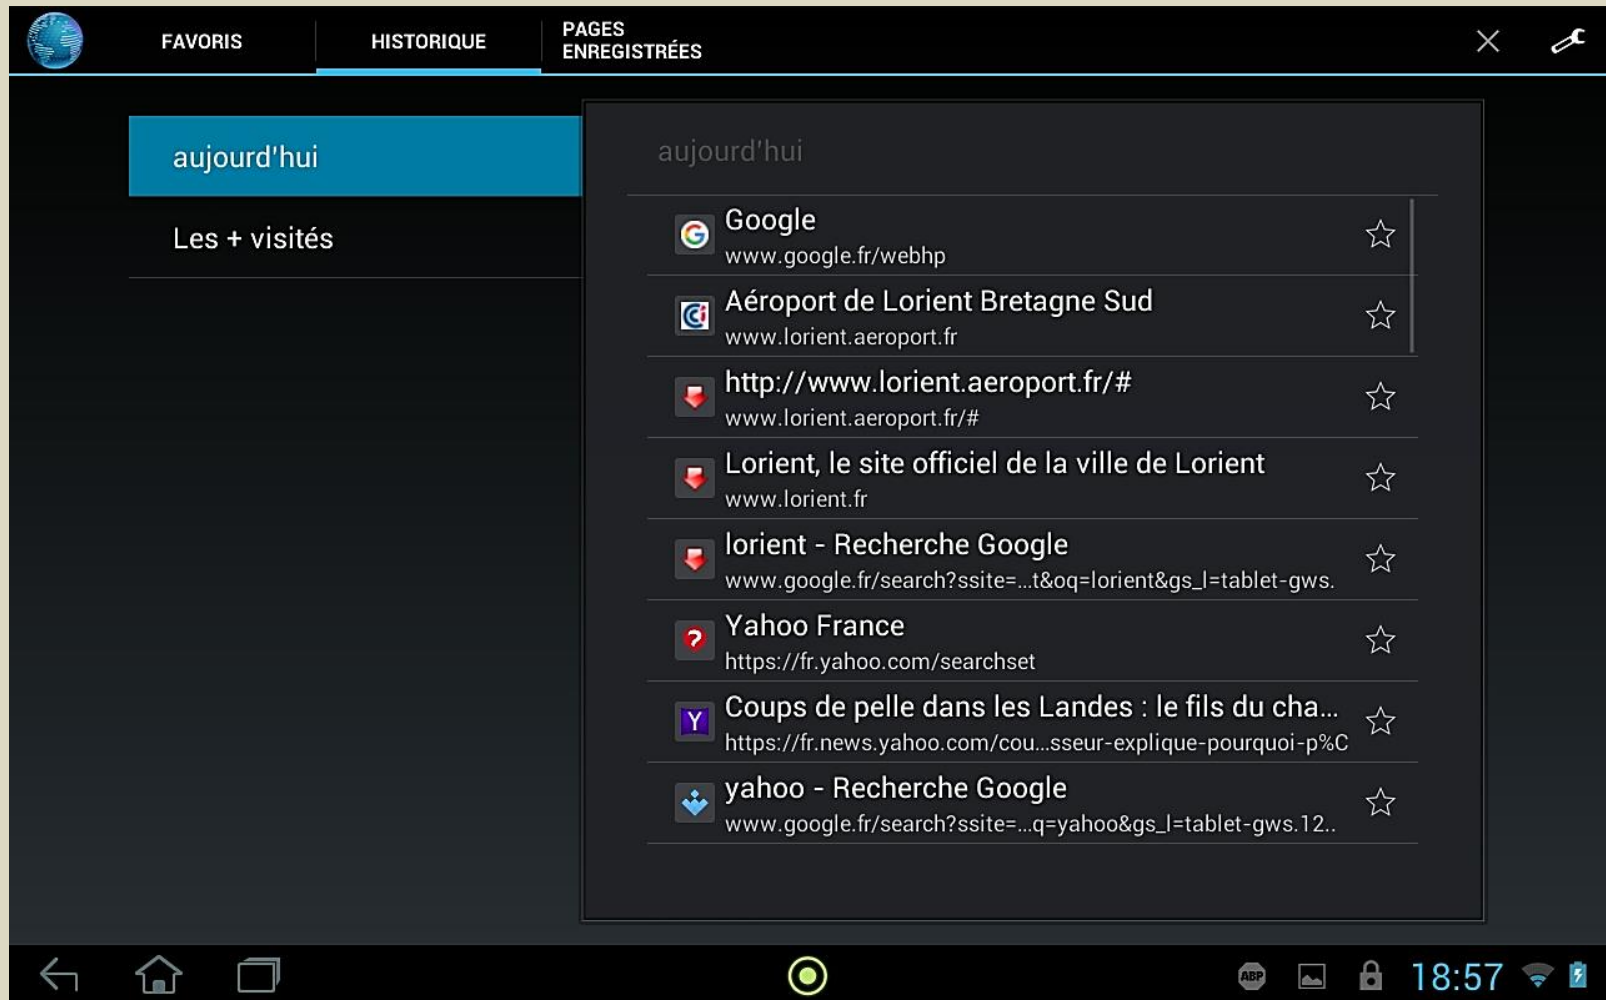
FAVORIS HISTORIQUE PAGES ENREGISTRÉES

aujourd'hui

Les + visités

aujourd'hui

Google
www.google.fr/webhp

Aéroport de Lorient Bretagne Sud
www.lorient.aeroport.fr

http://www.lorient.aeroport.fr/#
www.lorient.aeroport.fr/#

Lorient, le site officiel de la ville de Lorient
www.lorient.fr

lorient - Recherche Google
www.google.fr/search?ssite=...t&oq=lorient&gs_l=tablet-gws.

Yahoo France
https://fr.yahoo.com/searchset

Coups de pelle dans les Landes : le fils du cha...
https://fr.news.yahoo.com/cou...sseur-explique-pourquoi-p%C

yahoo - Recherche Google
www.google.fr/search?ssite=...q=yahoo&gs_l=tablet-gws.12..

ABP

18:57